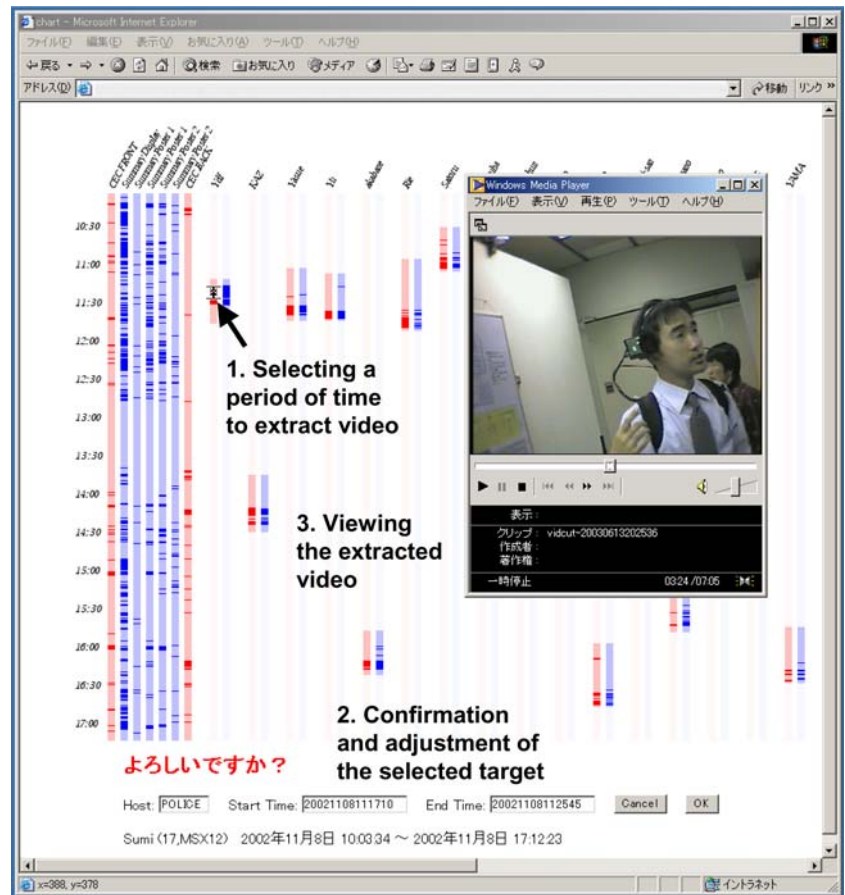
chart - Microsoft Internet Explorer

ファイル(F) 編集(E) 表示(V) お気に入り(A) ツール(T) ヘルプ(H)

戻る 検索 お気に入り メディア

アドレス(D) 移動 リンク »

CEC FRONT Summary Display Summary Poster 1 Summary Poster 2 CEC BACK Yuri KAZ Yasuo Yu Akakane Bor Satomi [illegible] YAMA

10:30
11:00
11:30
12:00
12:30
13:00
13:30
14:00
14:30
15:00
15:30
16:00
16:30
17:00

Windows Media Player

ファイル(F) 表示(V) 再生(P) ツール(T) ヘルプ(H)

表示:
クリップ: vidcut-20030613202536
作成者:
著作権:
一時停止 03:24 / 07:05

1. Selecting a period of time to extract video

3. Viewing the extracted video

2. Confirmation and adjustment of the selected target

よろしいですか？

Host: POLICE Start Time: 20021108111710 End Time: 20021108112545 Cancel OK

Sumi (17,MSX12) 2002年11月8日 10:03:34 ~ 2002年11月8日 17:12:23

x=388, y=378

イントラネット